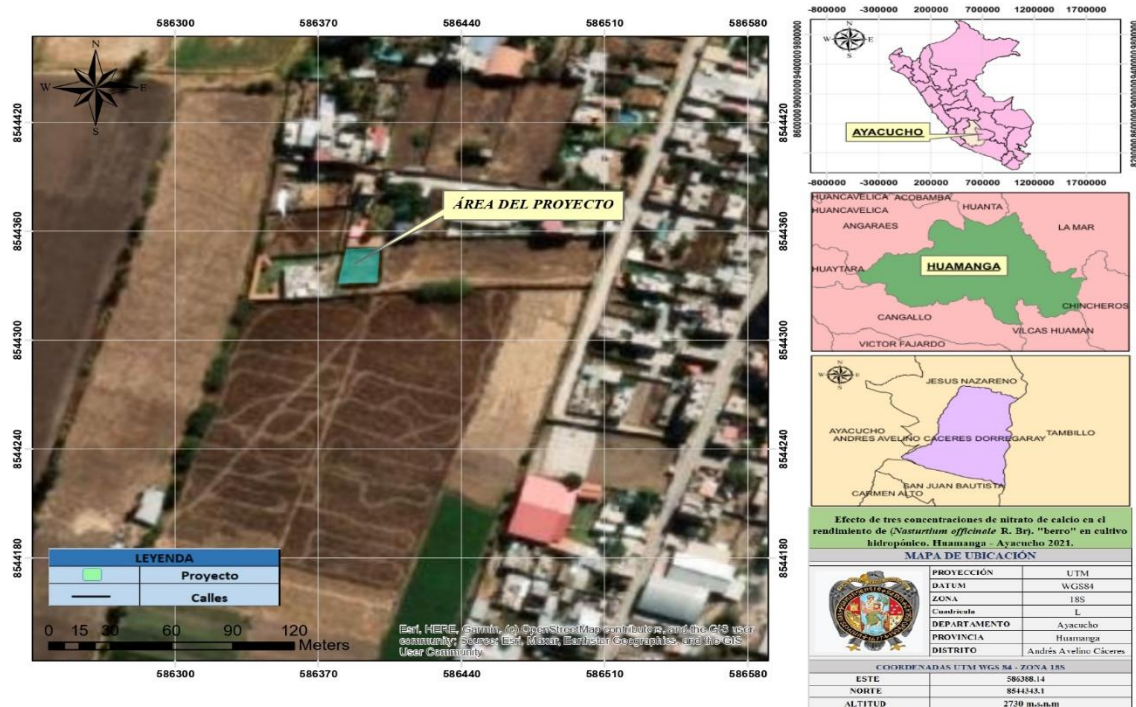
586300 586370 586440 586510 586580

8544420
8544360
8544300
8544240
8544180

N
W E
S

ÁREA DEL PROYECTO

| LEYENDA | |
|---|---|
| | Proyecto |
| | Calles |

0 15 30 60 90 120 Meters

Esri, HERE, Garmin, (c) OpenStreetMap contributors, and the GIS user community; Source: Esri, Maxar, Earthstar Geographics, and the GIS User Community

586300 586370 586440 586510 586580

8544420
8544360
8544300
8544240
8544180

-800000 -300000 200000 700000 1200000 1700000

8400000 8600000 8800000 9000000 9200000 9400000 9600000 9800000

AYACUCHO

-800000 -300000 200000 700000 1200000 1700000

HUANCAVELICA ACOBAMBA
HUANCAVELICA
HUANTA
ANGARAES
LA MAR
HUAYTARA
HUAMANGA
CHINCHEROS
CANGALLO
VILCAS HUAMAN
VICTOR FAJARDO

JESUS NAZARENO
AYACUCHO
ANDRES AVELINO CACERES DORREGARAY
TAMBILLO
SAN JUAN BAUTISTA
CARMEN ALTO

Efecto de tres concentraciones de nitrato de calcio en el rendimiento de (Nasturtium officinale R. Br). "berro" en cultivo hidropónico. Huamanga - Ayacucho 2021.

MAPA DE UBICACIÓN

| PROYECCIÓN | UTM |
|---|---|
| DATUM | WGS84 |
| ZONA | 18S |
| Cuadricula | L |
| DEPARTAMENTO | Ayacucho |
| PROVINCIA | Huamanga |
| DISTRITO | Andrés Avelino Cáceres |

COORDENADAS UTM WGS 84 - ZONA 18S

| ESTE | 586388.14 |
|---|---|
| NORTE | 8544343.1 |
| ALTITUD | 2730 m.s.n.m |